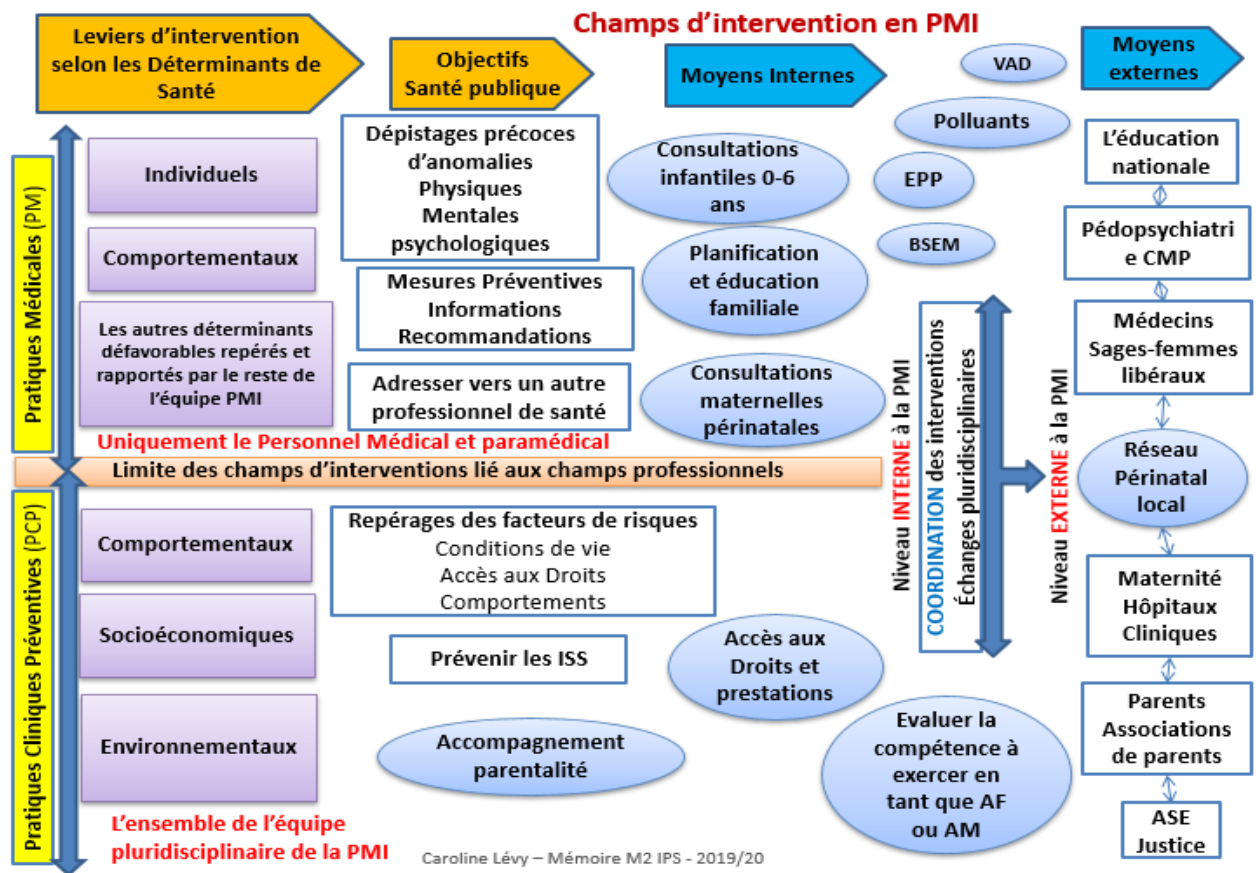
Champs d'intervention en PMI

Leviers d'intervention selon les Déterminants de Santé

Objectifs Santé publique

Moyens Internes

VAD

Moyens externes

Pratiques Médicales (PM)

Individuels

Comportementaux

Les autres déterminants défavorables repérés et rapportés par le reste de l'équipe PMI

Dépistages précoces d'anomalies Physiques Mentales psychologiques

Mesures Préventives Informations Recommandations

Adresser vers un autre professionnel de santé

Consultations infantiles 0-6 ans

Planification et éducation familiale

Consultations maternelles périnatales

Polluants

EPP

BSEM

L'éducation nationale

Pédopsychiatrie CMP

Médecins Sages-femmes libéraux

Uniquement le Personnel Médical et paramédical

Limite des champs d'interventions lié aux champs professionnels

Niveau INTERNE à la PMI

COORDINATION des interventions Échanges pluridisciplinaires

Niveau EXTERNE à la PMI

Réseau Périnatal local

Pratiques Cliniques Préventives (PCP)

Comportementaux

Socioéconomiques

Environnementaux

Repérages des facteurs de risques Conditions de vie Accès aux Droits Comportements

Prévenir les ISS

Accompagnement parentalité

Accès aux Droits et prestations

Evaluer la compétence à exercer en tant que AF ou AM

Maternité Hôpitaux Cliniques

Parents Associations de parents

ASE Justice

L'ensemble de l'équipe pluridisciplinaire de la PMI

Caroline Lévy – Mémoire M2 IPS - 2019/20